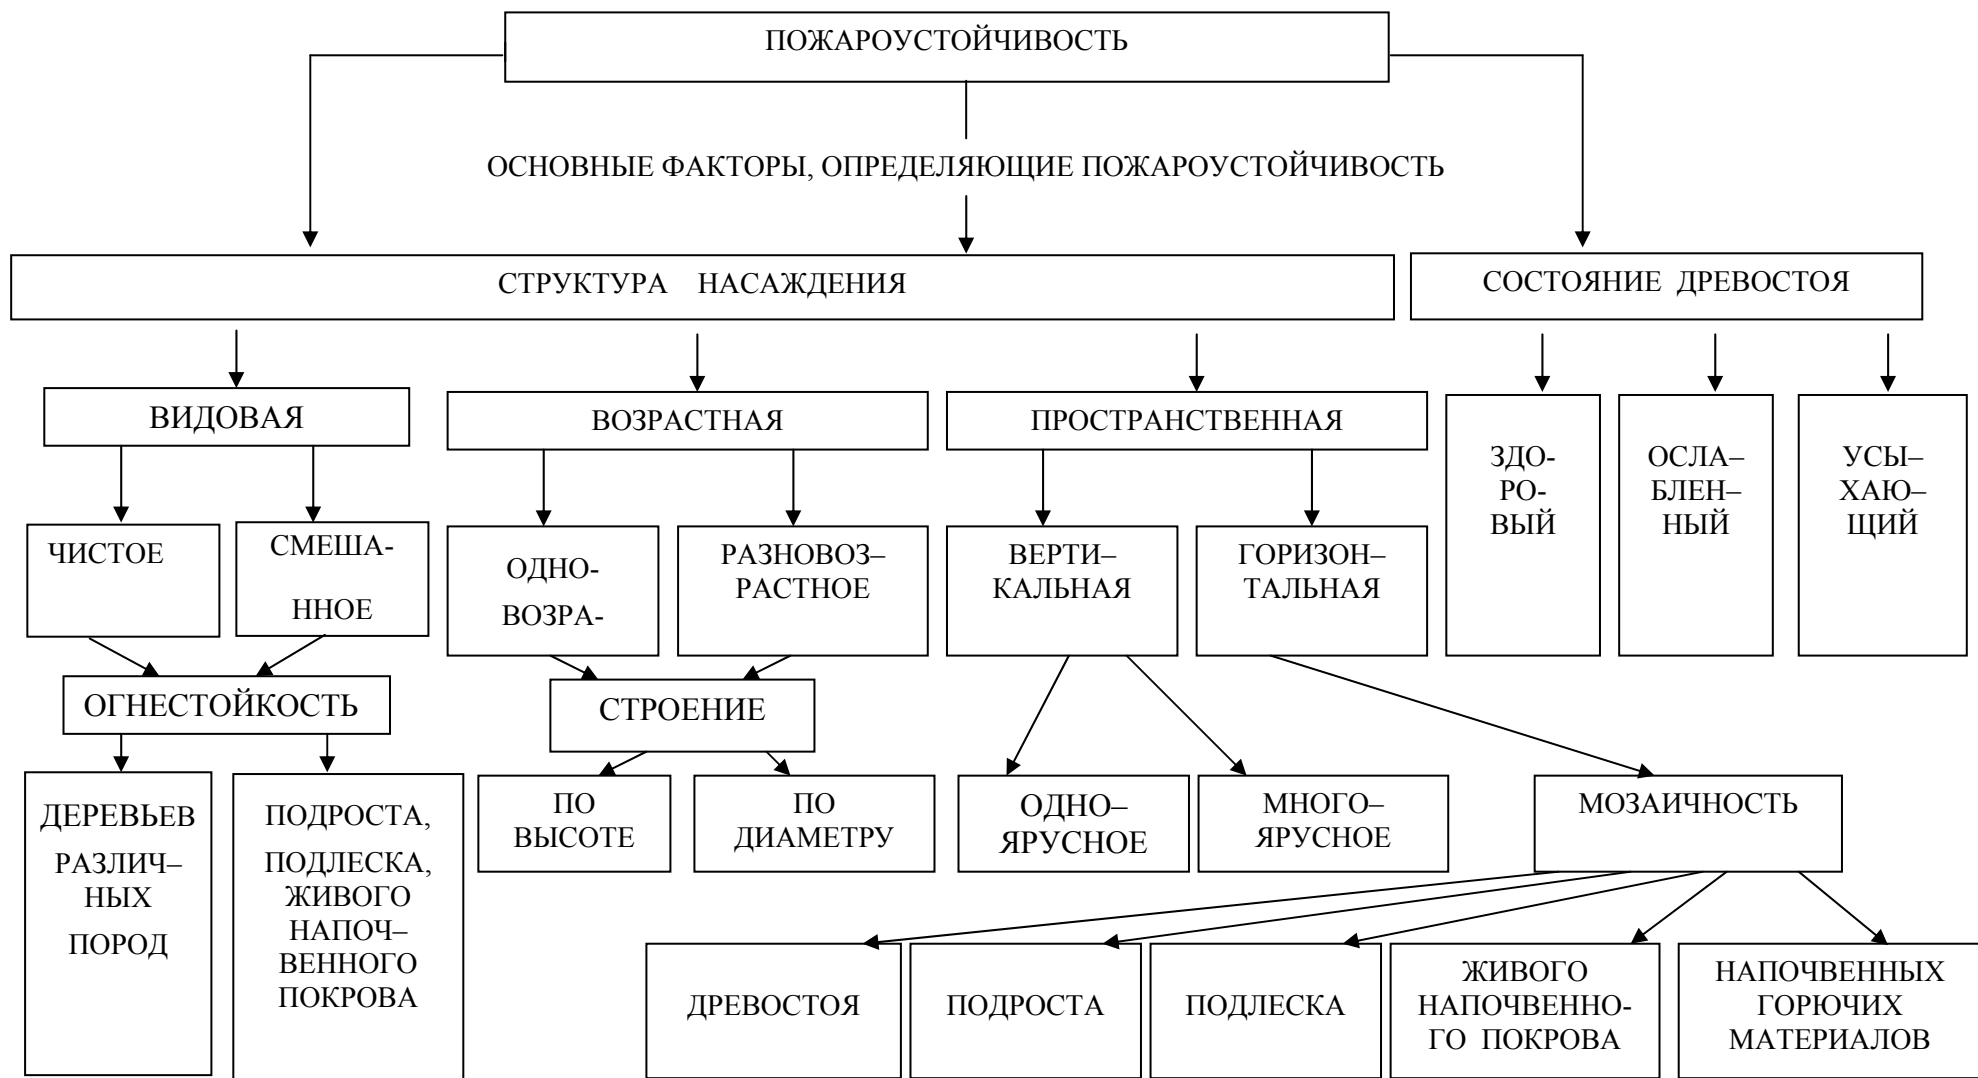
ПОЖАРОУСТОЙЧИВОСТЬ

ОСНОВНЫЕ ФАКТОРЫ, ОПРЕДЕЛЯЮЩИЕ ПОЖАРОУСТОЙЧИВОСТЬ

СТРУКТУРА НАСАЖДЕНИЯ

СОСТОЯНИЕ ДРЕВОСТОЯ

ВИДОВАЯ

ВОЗРАСТНАЯ

ПРОСТРАНСТВЕННАЯ

ЗДОРОВЫЙ

ОСЛАБЛЕННЫЙ

УСЫХАЮЩИЙ

ЧИСТОЕ

СМЕШАННОЕ

ОДНОВОЗРА-

РАЗНОВОЗРАСТНОЕ

ВЕРТИКАЛЬНАЯ

ГОРИЗОНТАЛЬНАЯ

ОГНЕСТОЙКОСТЬ

СТРОЕНИЕ

ДЕРЕВЬЕВ РАЗЛИЧНЫХ ПОРОД

ПОДРОСТА, ПОДЛЕСКА, ЖИВОГО НАПОЧВЕННОГО ПОКРОВА

ПО ВЫСОТЕ

ПО ДИАМЕТРУ

ОДНОЯРУСНОЕ

МНОГОЯРУСНОЕ

МОЗАИЧНОСТЬ

ДРЕВОСТОЯ

ПОДРОСТА

ПОДЛЕСКА

ЖИВОГО НАПОЧВЕННОГО ПОКРОВА

НАПОЧВЕННЫХ ГОРЮЧИХ МАТЕРИАЛОВ